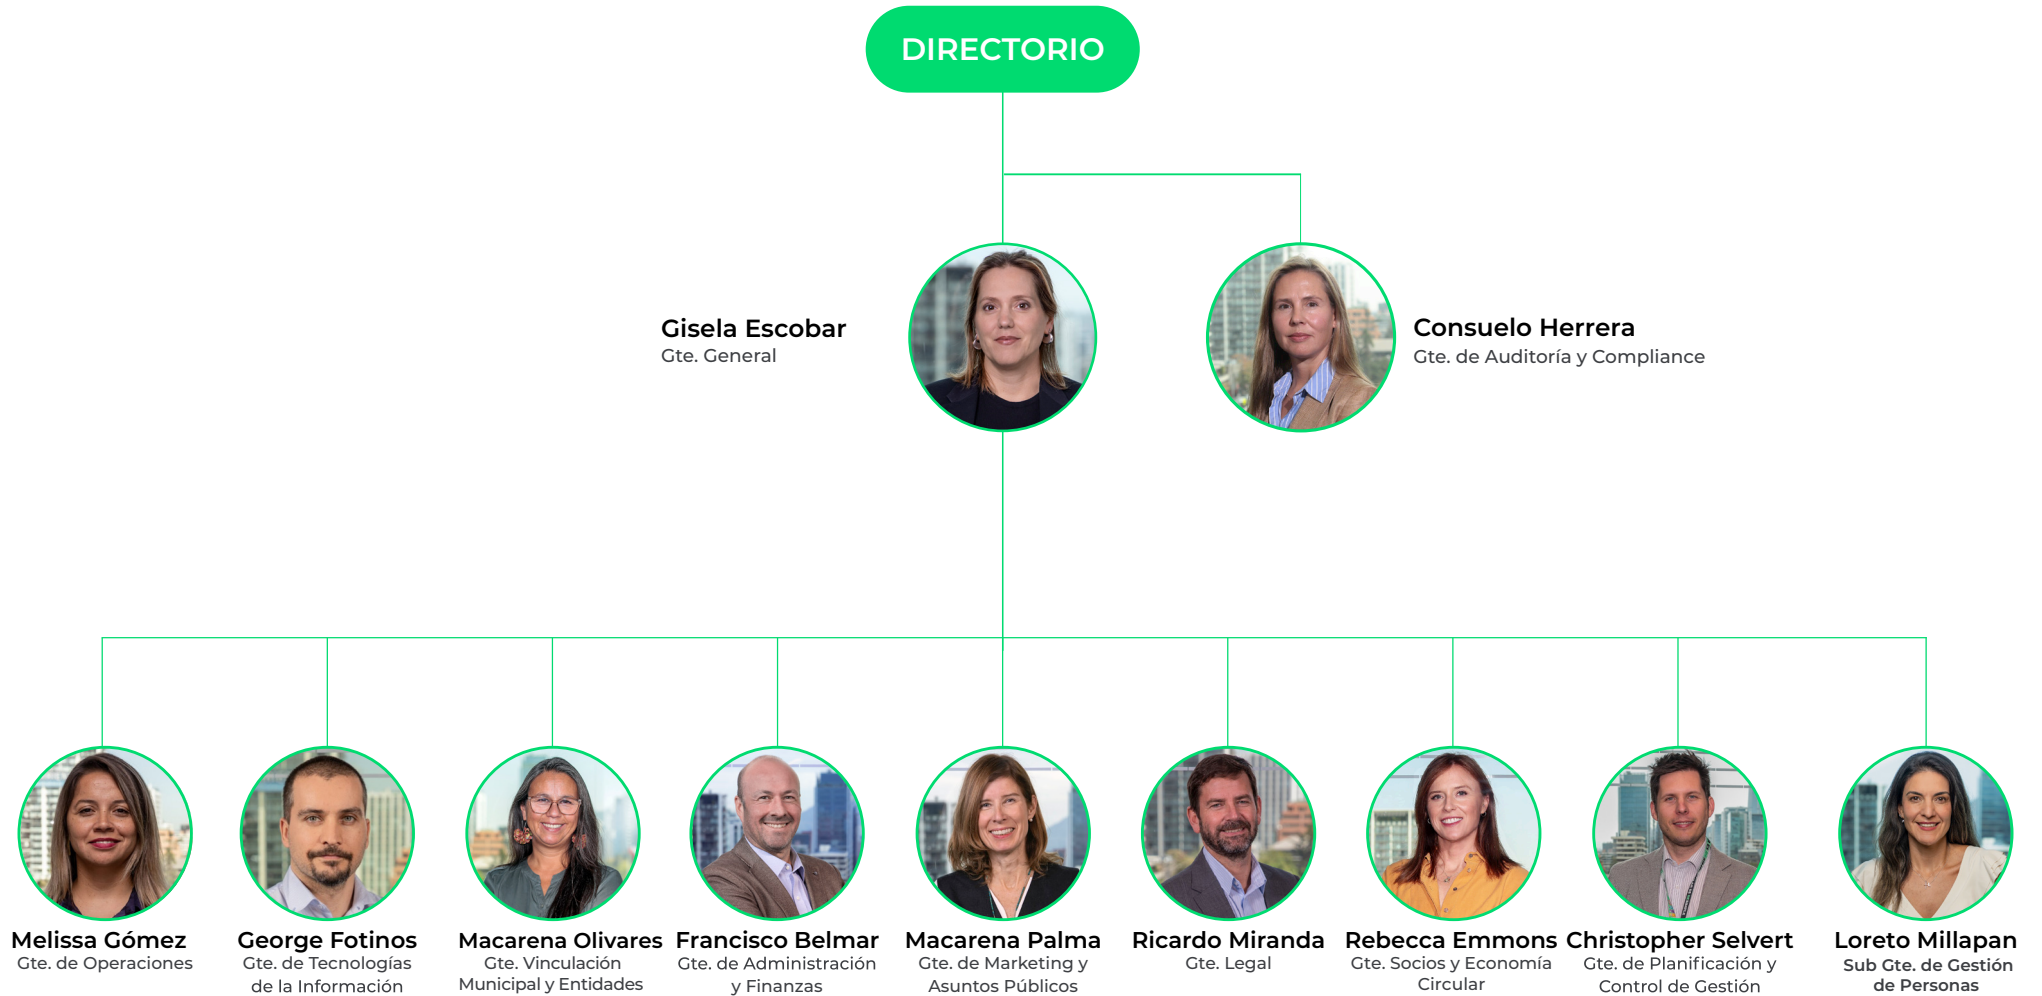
DIRECTORIO

Gisela Escobar
Gte. General

Consuelo Herrera
Gte. de Auditoría y Compliance

Melissa Gómez
Gte. de Operaciones

George Fotinos
Gte. de Tecnologías de la Información

Macarena Olivares
Gte. Vinculación Municipal y Entidades

Francisco Belmar
Gte. de Administración y Finanzas

Macarena Palma
Gte. de Marketing y Asuntos Públicos

Ricardo Miranda
Gte. Legal

Rebecca Emmons
Gte. Socios y Economía Circular

Christopher Selvert
Gte. de Planificación y Control de Gestión

Loreto Millapan
Sub Gte. de Gestión de Personas